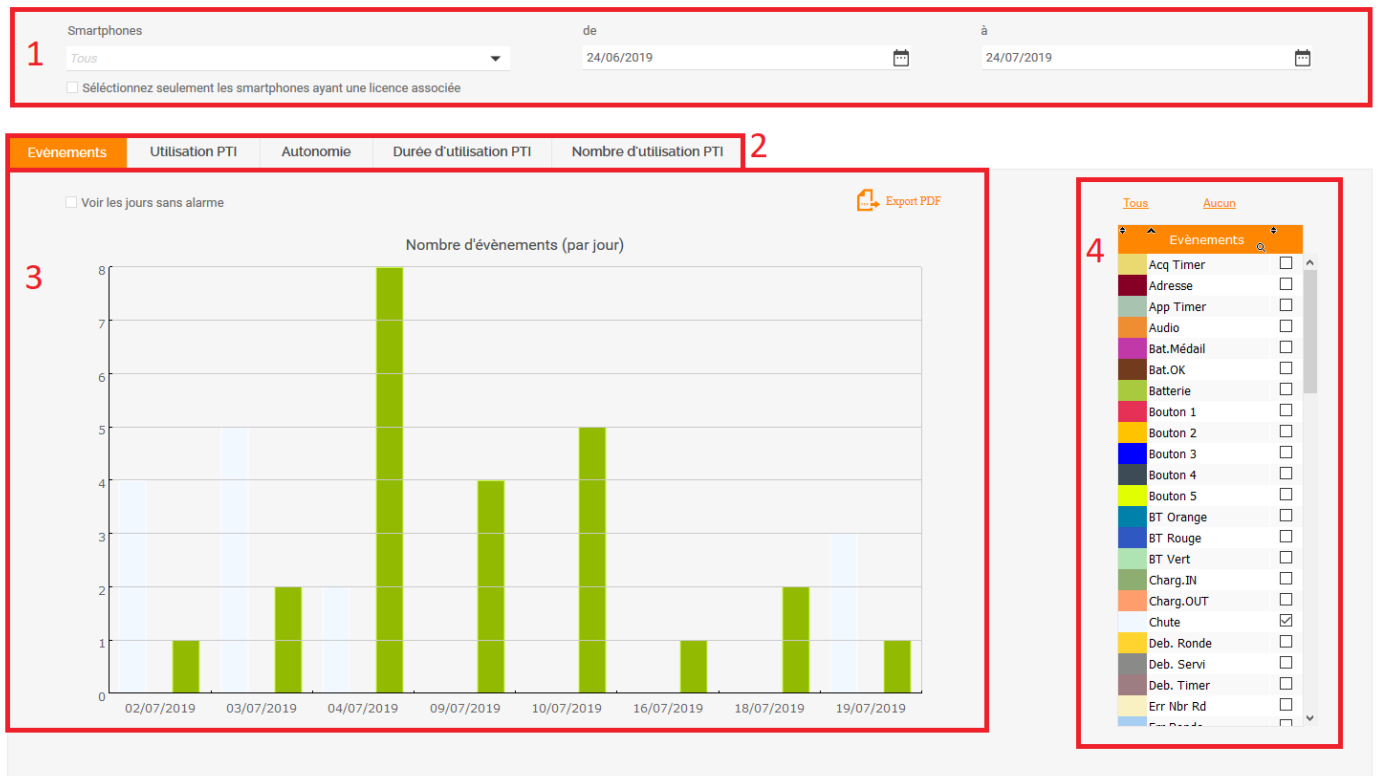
1

Smartphones
Tous

Séléctionnez seulement les smartphones ayant une licence associée

de
24/06/2019

à
24/07/2019

Evènements | Utilisation PTI | Autonomie | Durée d'utilisation PTI | Nombre d'utilisation PTI

2

3

Voir les jours sans alarme

Export PDF

Nombre d'évènements (par jour)

8
7
6
5
4
3
2
1
0

02/07/2019 03/07/2019 04/07/2019 09/07/2019 10/07/2019 16/07/2019 18/07/2019 19/07/2019

4

Tous
Aucun

Evènements

Acq Timer
Adresse
App Timer
Audio
Bat.Médail
Bat.OK
Batterie
Bouton 1
Bouton 2
Bouton 3
Bouton 4
Bouton 5
BT Orange
BT Rouge
BT Vert
Charg.IN
Charg.OUT
Chute
Deb. Ronde
Deb. Servi
Deb. Timer
Err Nbr Rd
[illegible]